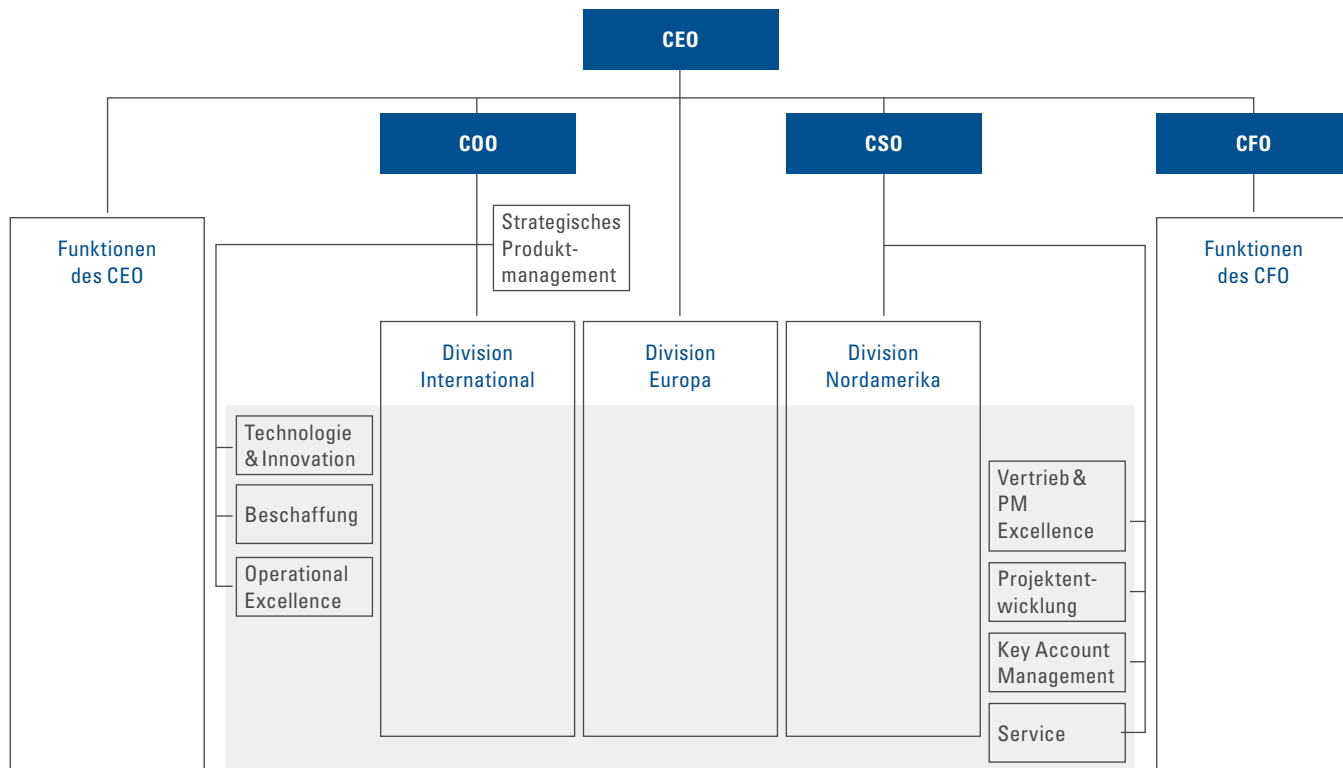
CEO

COO

CSO

CFO

Funktionen des CEO

Strategisches Produktmanagement

Funktionen des CFO

Division International

Division Europa

Division Nordamerika

Technologie & Innovation

Beschaffung

Operational Excellence

Vertrieb & PM Excellence

Projektentwicklung

Key Account Management

Service